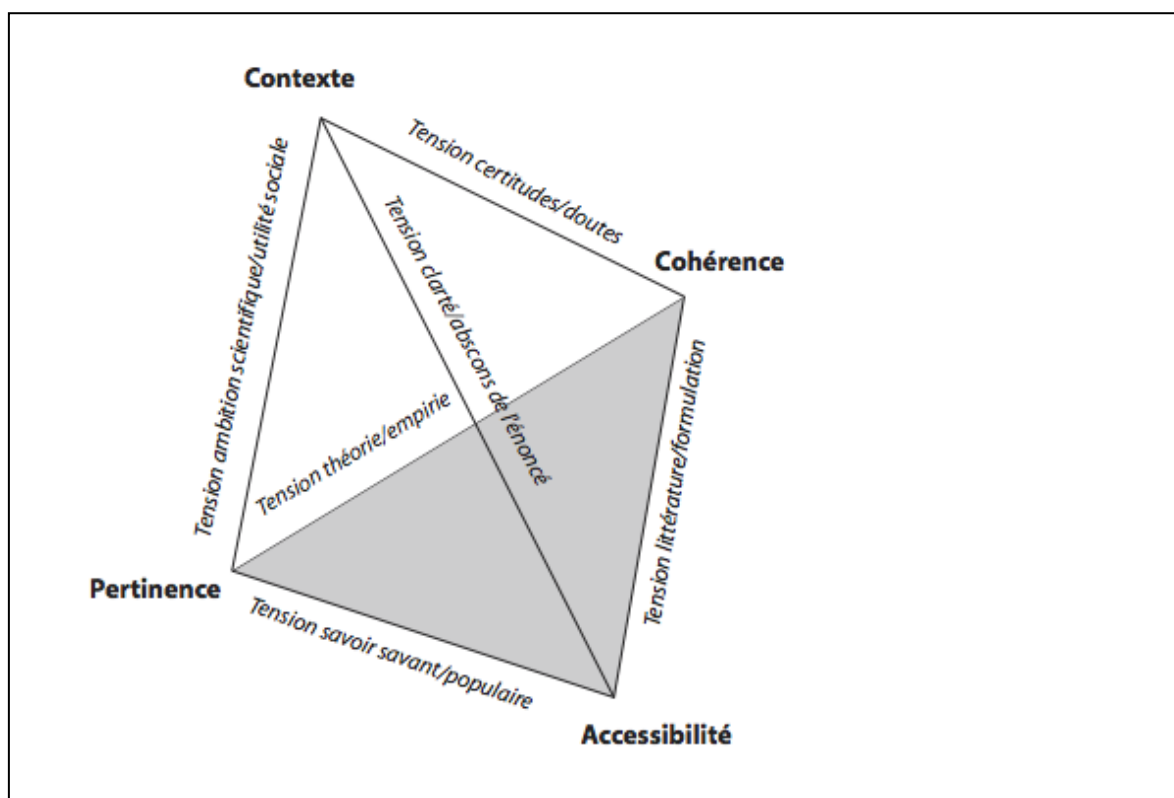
Contexte

Tension certitudes/doutes

Tension ambition scientifique/utilité sociale

Tension clarté/abscons de l'énoncé

Cohérence

Tension théorie/empirie

Tension littérature/formulation

Pertinence

Tension savoir savant/populaire

Accessibilité